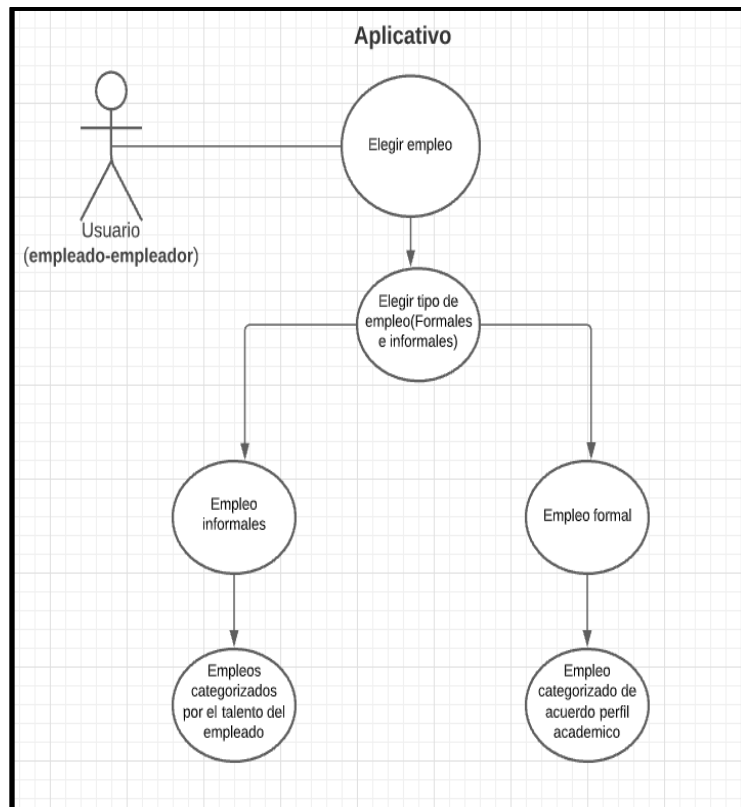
Aplicativo

Usuario
(empleado-empleador)

Elegir empleo

Elegir tipo de empleo(Formales e informales)

Empleo informales

Empleo formal

Empleos categorizados por el talento del empleado

Empleo categorizado de acuerdo perfil academico